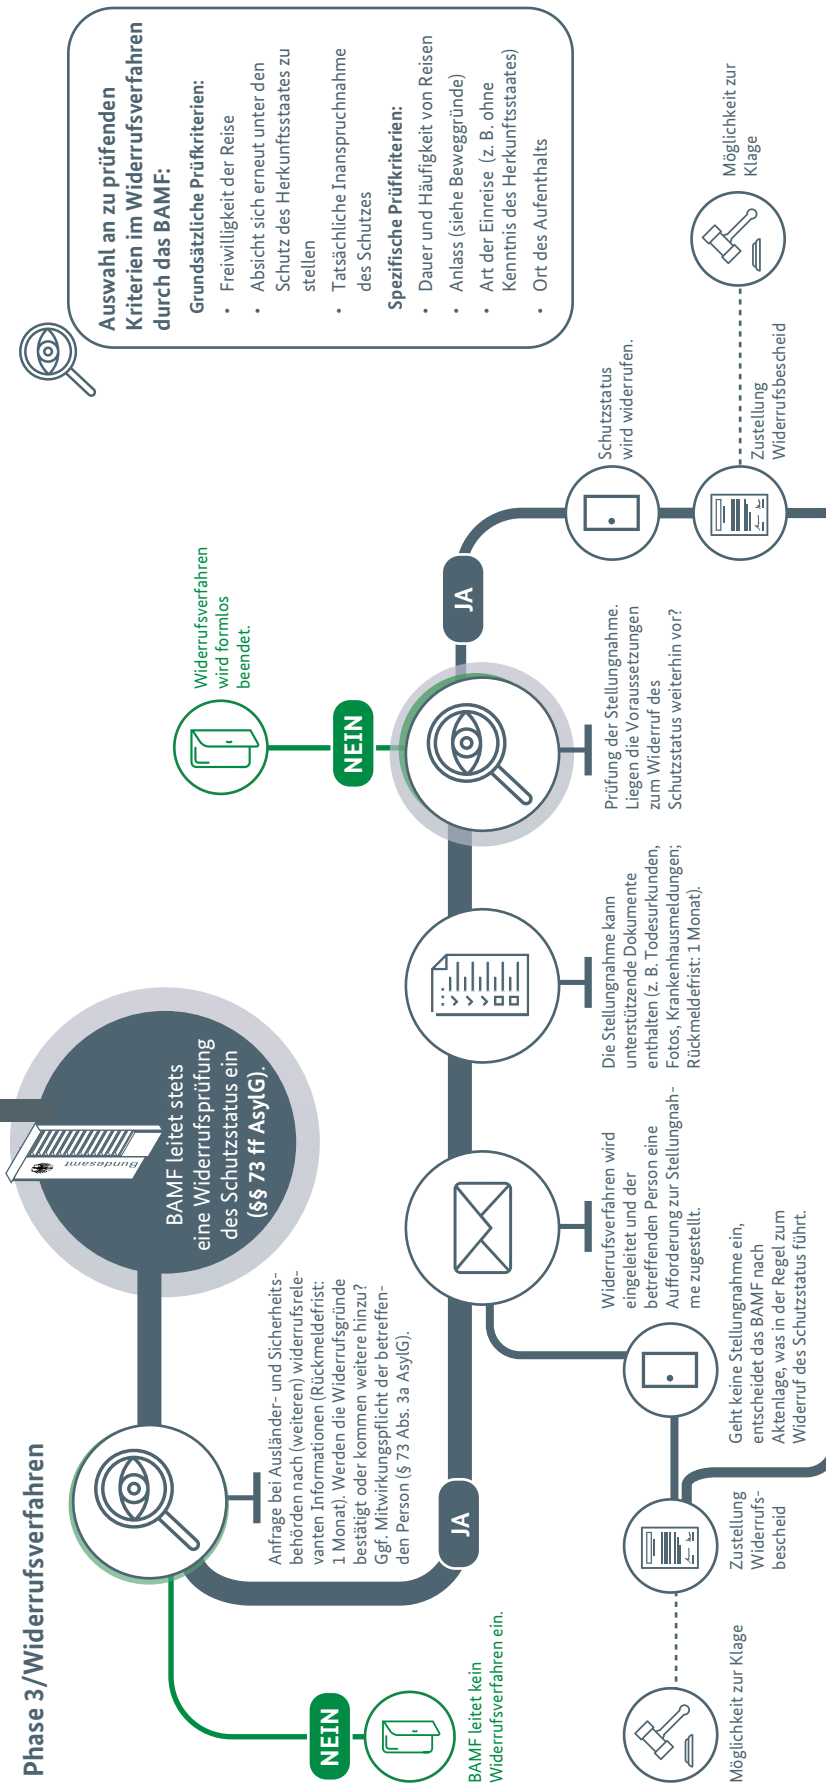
Phase 3/Widerrufsverfahren

BAMF leitet stets eine Widerrufsprüfung des Schutzstatus ein (§§ 73 ff AsylG).

Bundesamt

Anfrage bei Ausländer- und Sicherheitsbehörden nach (weiteren) widerrufsrelevanten Informationen (Rückmeldefrist: 1 Monat). Werden die Widerrufsgründe bestätigt oder kommen weitere hinzu? Ggf. Mitwirkungspflicht der betreffenden Person (§ 73 Abs. 3a AsylG).

NEIN

BAMF leitet kein Widerrufsverfahren ein.

JA

Widerrufsverfahren wird eingeleitet und der betreffenden Person eine Aufforderung zur Stellungnahme zugestellt.

Die Stellungnahme kann unterstützende Dokumente enthalten (z. B. Todesurkunden, Fotos, Krankenhausmeldungen; Rückmeldefrist: 1 Monat).

Prüfung der Stellungnahme. Liegen die Voraussetzungen zum Widerruf des Schutzstatus weiterhin vor?

NEIN

Widerrufsverfahren wird formlos beendet.

JA

Schutzstatus wird widerrufen.

Zustellung Widerrufsbescheid

Möglichkeit zur Klage

Geht keine Stellungnahme ein, entscheidet das BAMF nach Aktenlage, was in der Regel zum Widerruf des Schutzstatus führt.

Zustellung Widerrufsbescheid

Möglichkeit zur Klage

Auswahl an zu prüfenden Kriterien im Widerrufsverfahren durch das BAMF:

Grundsätzliche Prüfkriterien:
- Freiwilligkeit der Reise
- Absicht sich erneut unter den Schutz des Herkunftsstaates zu stellen
- Tatsächliche Inanspruchnahme des Schutzes

Spezifische Prüfkriterien:
- Dauer und Häufigkeit von Reisen
- Anlass (siehe Beweggründe)
- Art der Einreise (z. B. ohne Kenntnis des Herkunftsstaates)
- Ort des Aufenthalts